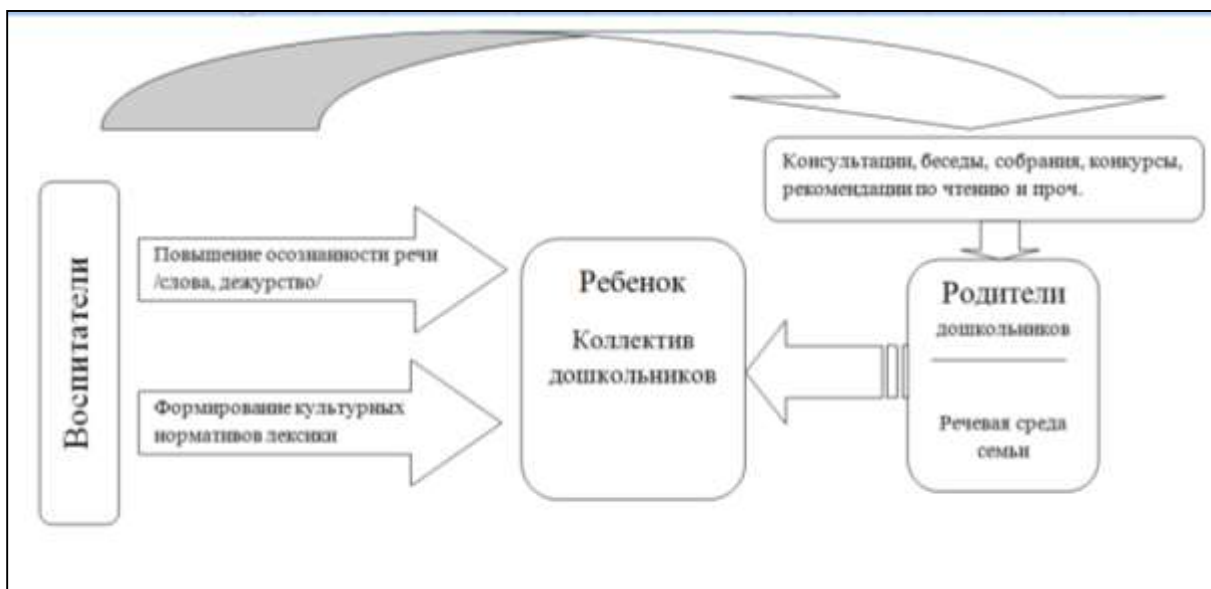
Консультации, беседы, собрания, конкурсы, рекомендации по чтению и проч.

Воспитатели

Повышение осознанности речи /слова, дежурство/

Формирование культурных нормативов лексики

Ребенок

Коллектив дошкольников

Родители дошкольников

Речевая среда семьи